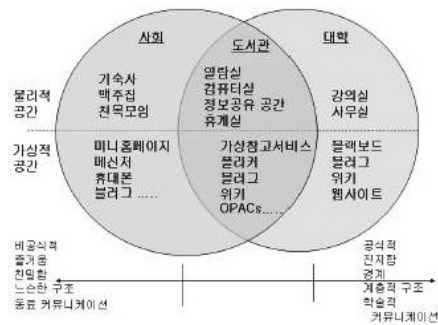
사회

도서관

대학

물리적 공간

기숙사
백주집
친목모임

열람실
컴퓨터실
정보공유 공간
휴게실

강의실
사무실

가상적 공간

미니홈페이지
메신저
휴대폰
블러그 .....

가상참고서비스
플리커
블러그
위키
OPACs.....

블랙보드
블러그
위키
웹사이트

비공식적
즐거움
친밀함
느슨한 구조
동료 커뮤니케이션

공식적
진지함
경계
계층적 구조
학술적
커뮤니케이션